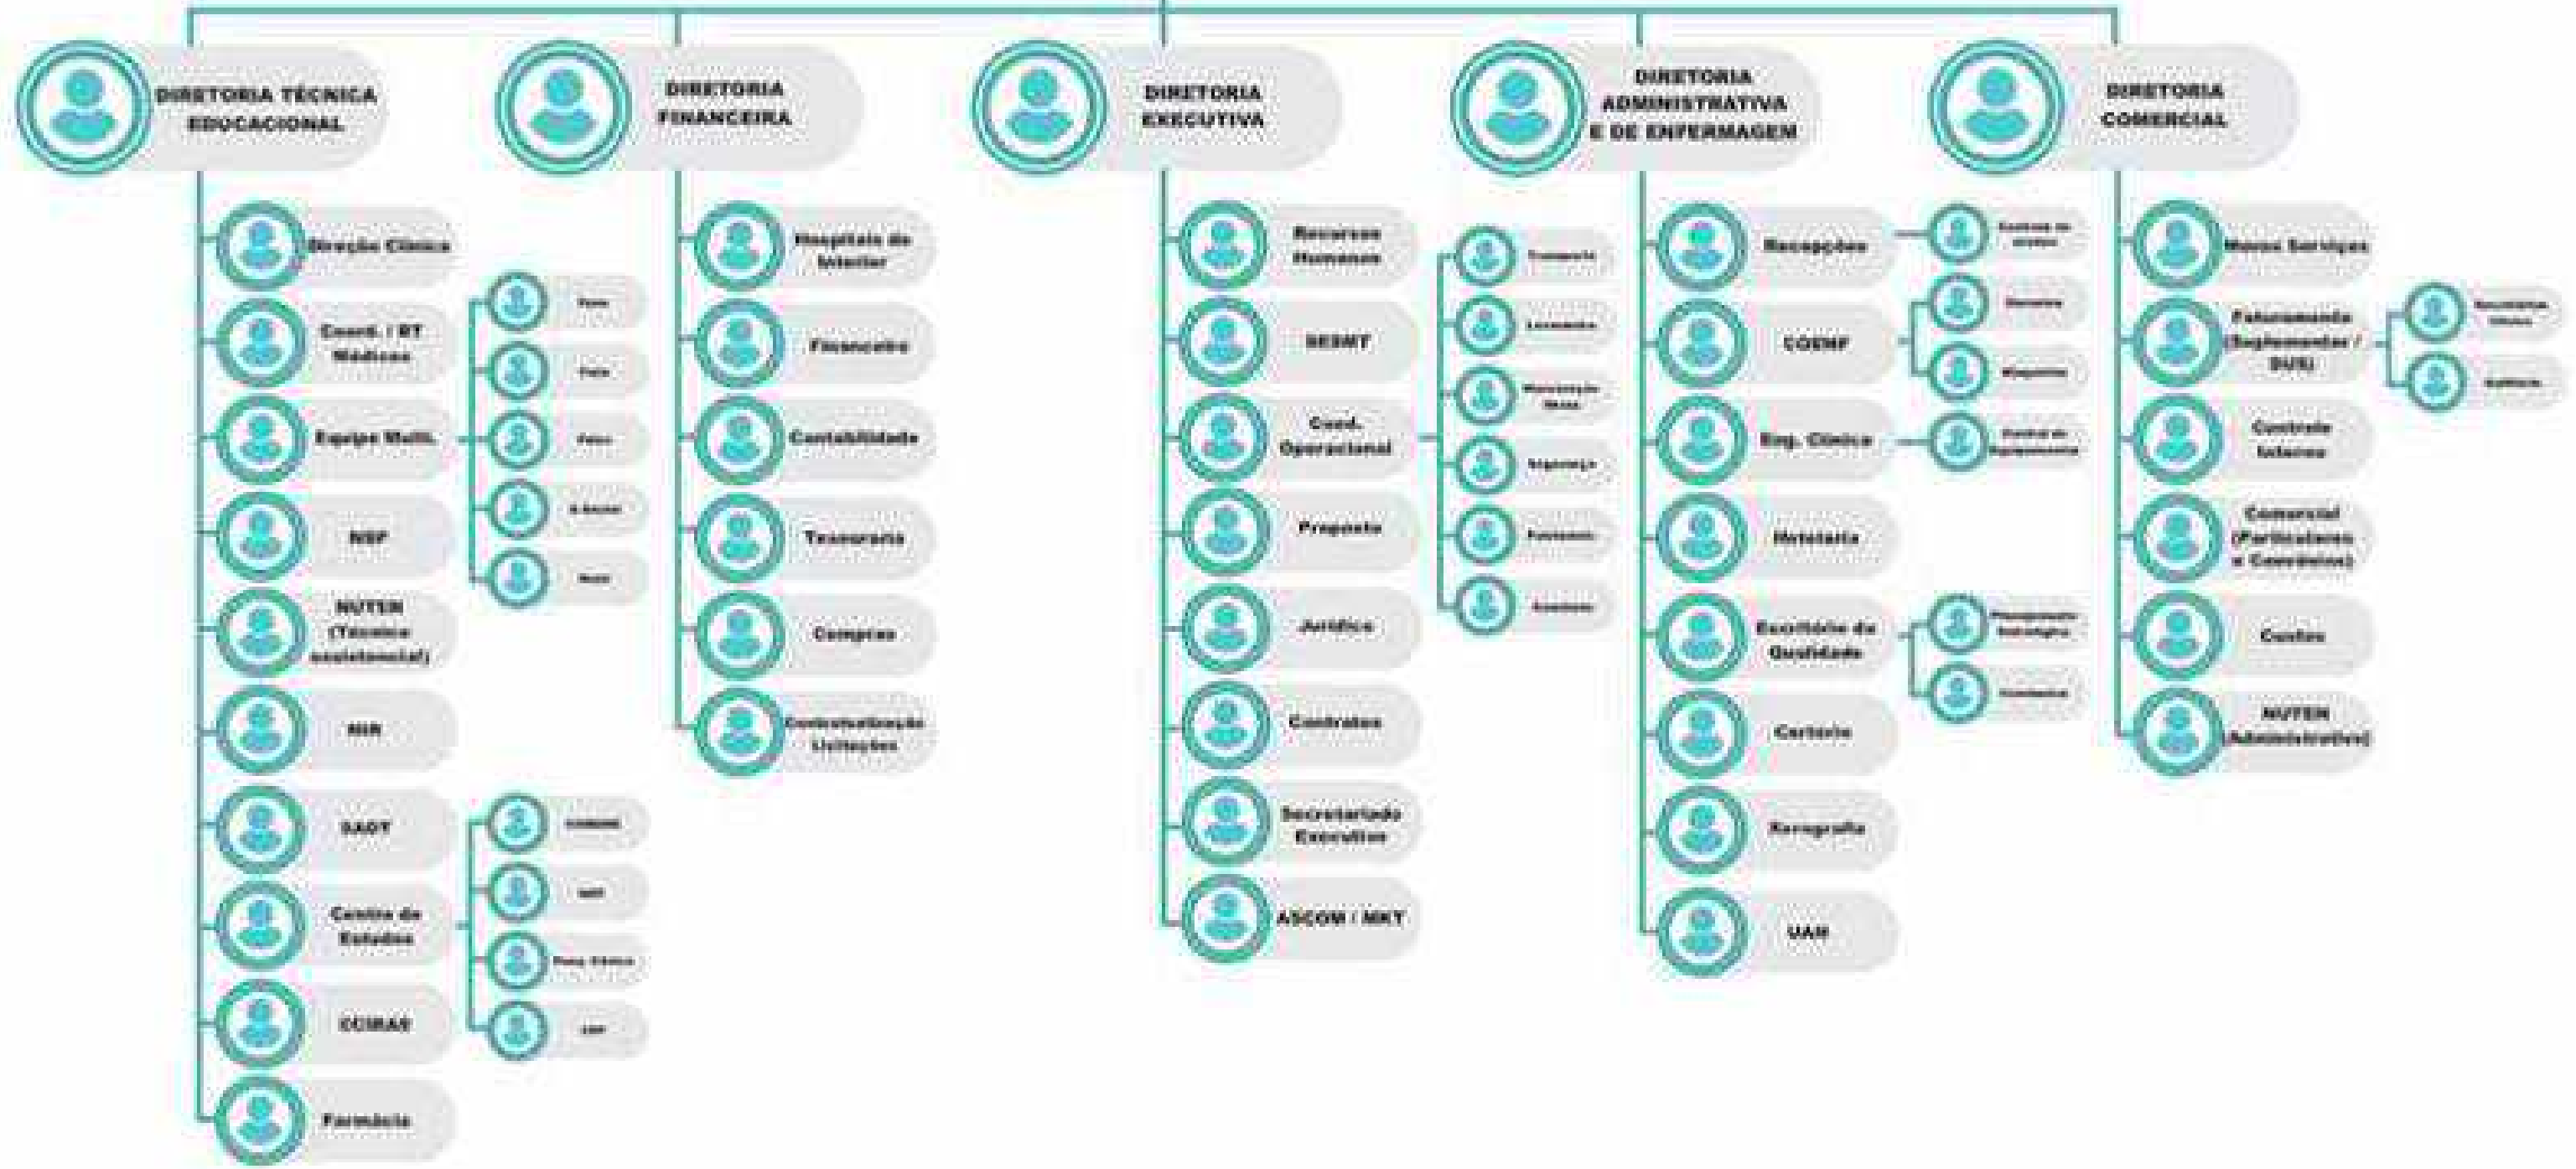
DIRETORIA TÉCNICA EDUCACIONAL

Direção Clínica

Coord. / RT Médicos

Equipe Multi.

Nutri

Fisio

Psico

S. Social

Fono

NSP

NUTEN (Técnico assistencial)

NIR

SADT

CCIRAS

Centro de Estudos

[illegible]

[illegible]

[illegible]

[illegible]

CCIRAS

Farmácia

DIRETORIA FINANCEIRA

Hospitais do Interior

Financeiro

Contabilidade

Tesouraria

Compras

Contratualização Licitações

DIRETORIA EXECUTIVA

Recursos Humanos

SESMT

Coord. Operacional

Preposto

Jurídico

Contratos

Secretariado Executivo

ASCOM / MKT

Transporte

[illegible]

Manutenção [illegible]

Segurança

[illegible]

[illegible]

DIRETORIA ADMINISTRATIVA E DE ENFERMAGEM

Recepções

COENF

Eng. Clínica

Hotelaria

Escritório de Qualidade

Cartorio

Xerografia

UAN

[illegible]

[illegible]

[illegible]

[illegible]

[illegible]

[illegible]

DIRETORIA COMERCIAL

Novos Serviços

Faturamento (Suplementar / SUS)

Controle Interno

Comercial (Particulares e Convênios)

Custos

NUTEN (Administrativo)

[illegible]

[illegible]